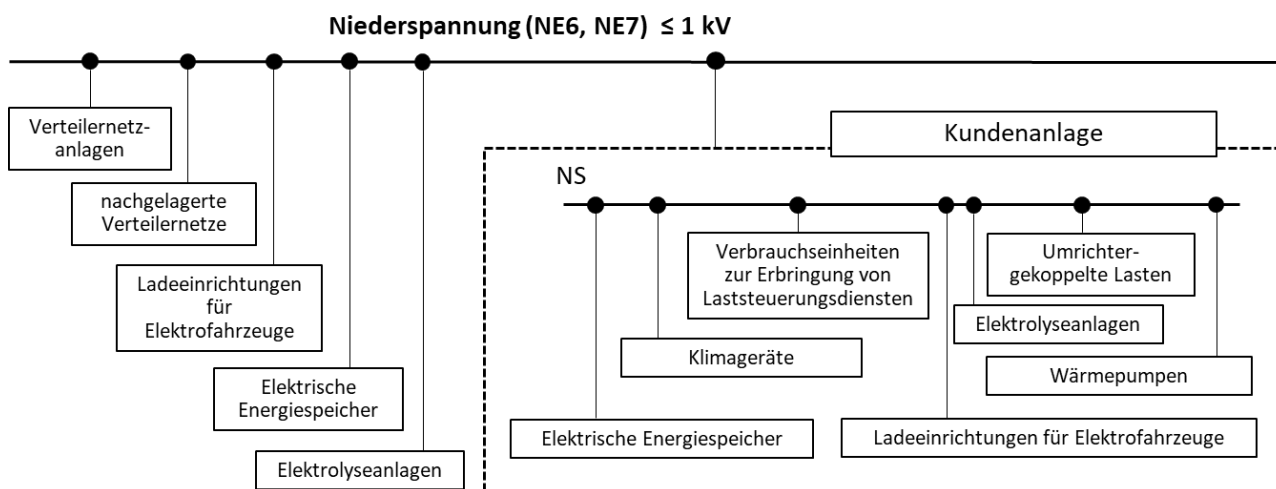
Niederspannung (NE6, NE7) ≤ 1 kV

Verteilernetzanlagen

nachgelagerte Verteilernetze

Ladeeinrichtungen für Elektrofahrzeuge

Elektrische Energiespeicher

Elektrolyseanlagen

Kundenanlage

NS

Verbrauchseinheiten zur Erbringung von Laststeuerungsdiensten

Umrichtergekoppelte Lasten

Elektrolyseanlagen

Klimageräte

Wärmepumpen

Elektrische Energiespeicher

Ladeeinrichtungen für Elektrofahrzeuge